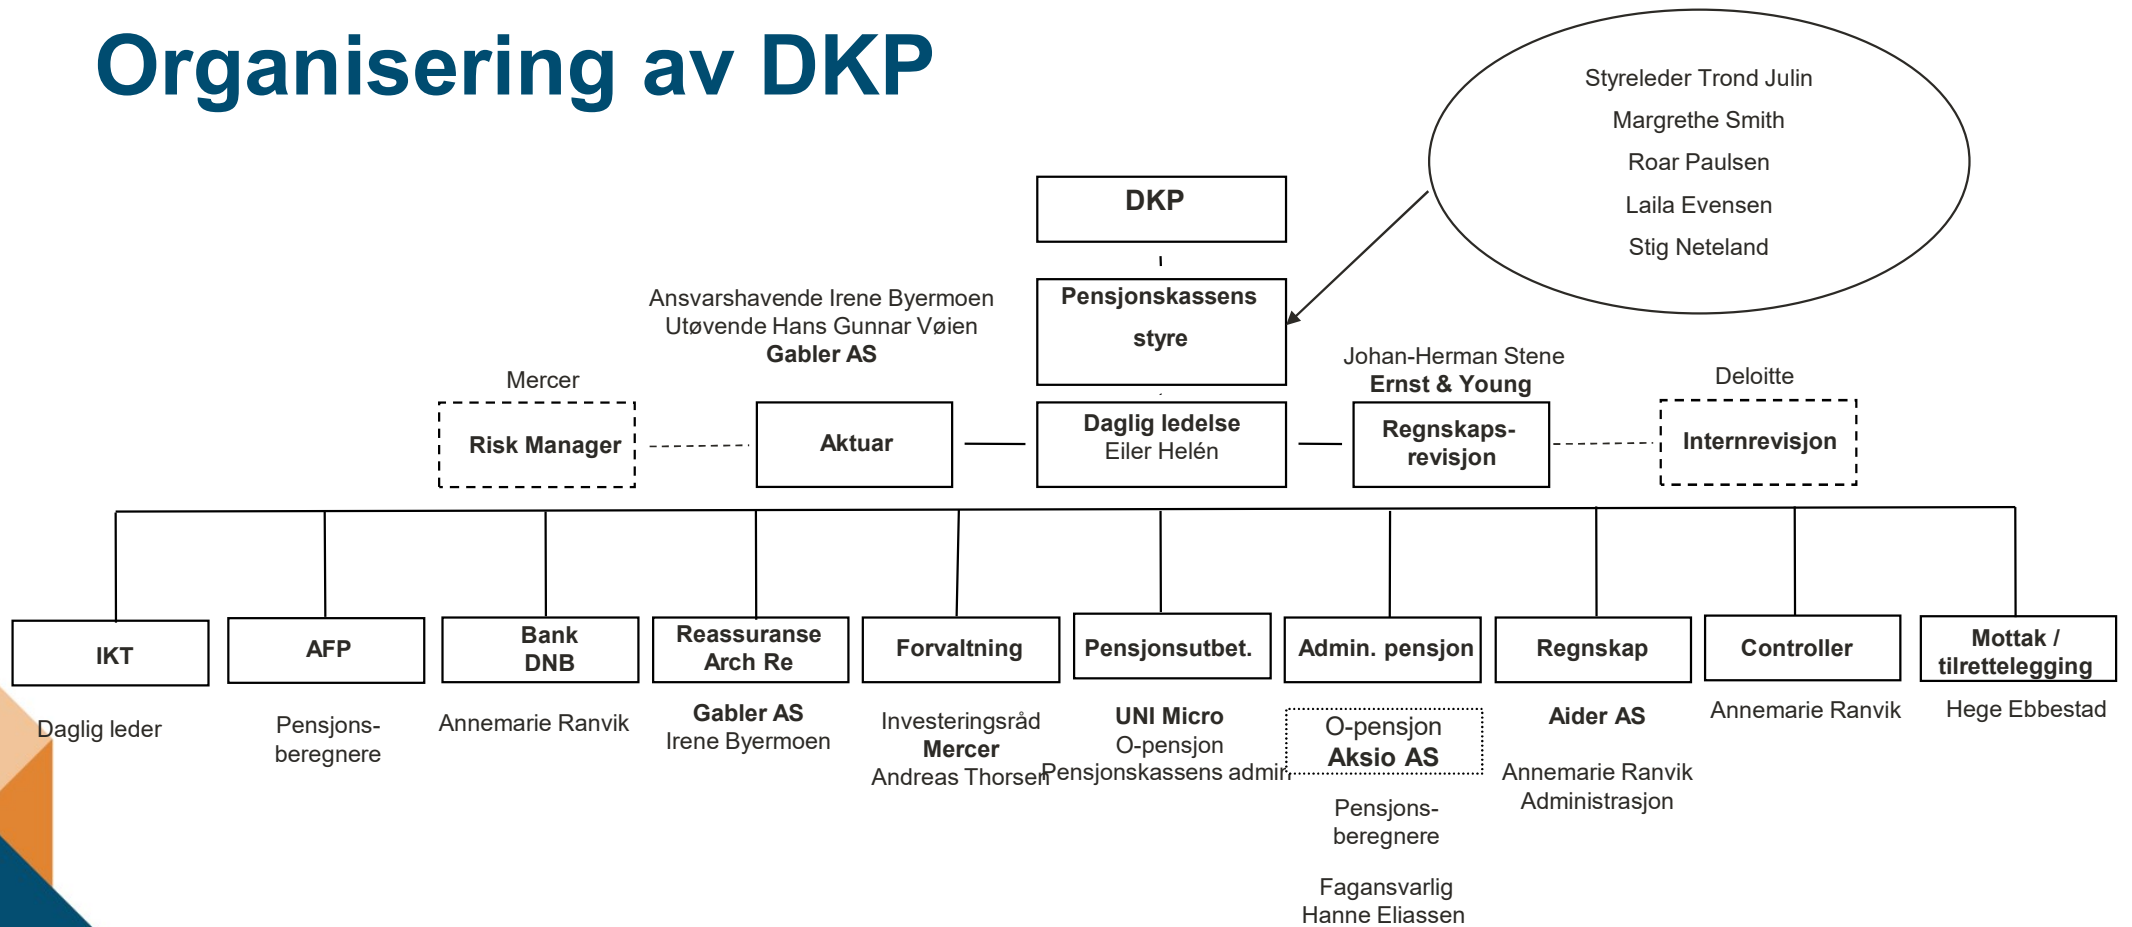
Organisering av DKP

Styreleder Trond Julin
Margrethe Smith
Roar Paulsen
Laila Evensen
Stig Neteland

DKP

Pensjonskassens styre

Ansvarshavende Irene Byermoen
Utøvende Hans Gunnar Vøien
Gabler AS

Mercer

Johan-Herman Stene
Ernst & Young

Deloitte

Risk Manager

Aktuar

Daglig ledelse
Eiler Helén

Regnskaps-revisjon

Internrevisjon

IKT

AFP

Bank DNB

Reassuranse Arch Re

Forvaltning

Pensjonsutbet.

Admin. pensjon

Regnskap

Controller

Mottak / tilrettelegging

Daglig leder

Pensjons-beregnere

Annemarie Ranvik

Gabler AS
Irene Byermoen

Investeringsråd
Mercer
Andreas Thorsen

UNI Micro
O-pensjon
Pensjonskassens admin

O-pensjon
Aksio AS

Pensjons-beregnere

Fagansvarlig
Hanne Eliassen

Aider AS

Annemarie Ranvik
Administrasjon

Annemarie Ranvik

Hege Ebbestad